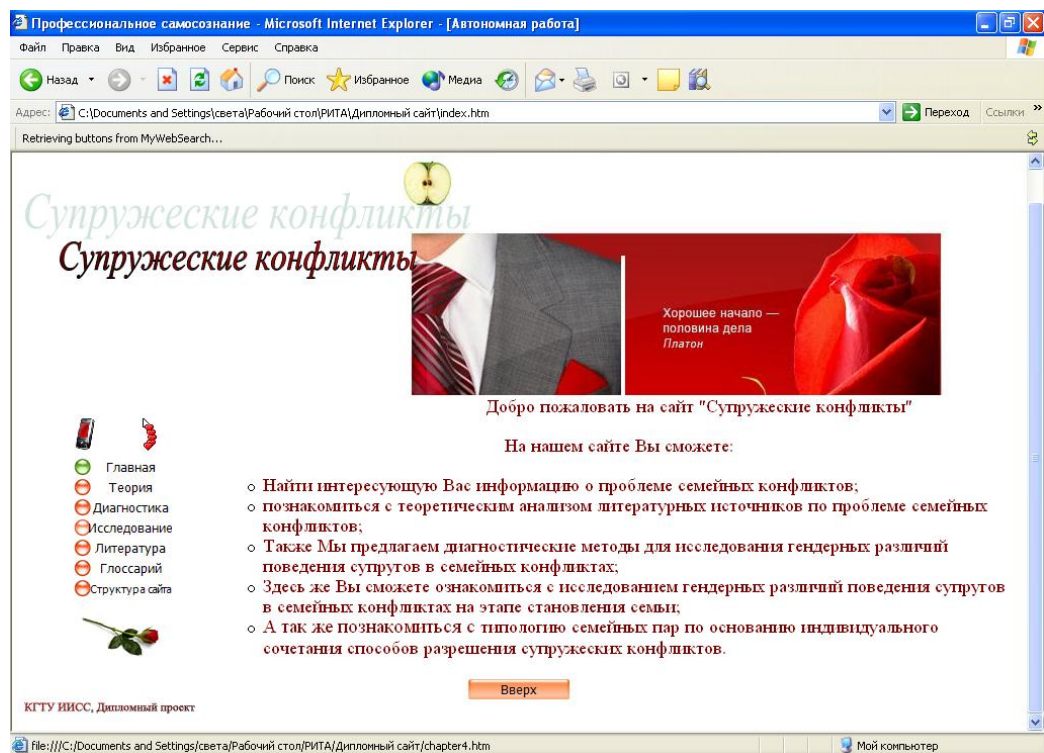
Профессиональное самосознание - Microsoft Internet Explorer - [Автономная работа]

Файл Правка Вид Избранное Сервис Справка

Назад Поиск Избранное Медиа

Адрес: C:\Documents and Settings\света\Рабочий стол\РИТА\Дипломный сайт\index.htm Переход Ссылки

Retrieving buttons from MyWebSearch...

Супружеские конфликты

Супружеские конфликты

Хорошее начало — половина дела
Платон

Добро пожаловать на сайт "Супружеские конфликты"

На нашем сайте Вы сможете:

Главная
Теория
Диагностика
Исследование
Литература
Глоссарий
Структура сайта

- Найти интересующую Вас информацию о проблеме семейных конфликтов;
- познакомиться с теоретическим анализом литературных источников по проблеме семейных конфликтов;
- Также Мы предлагаем диагностические методы для исследования гендерных различий поведения супругов в семейных конфликтах;
- Здесь же Вы сможете ознакомиться с исследованием гендерных различий поведения супругов в семейных конфликтах на этапе становления семьи;
- А так же познакомиться с типологию семейных пар по основанию индивидуального сочетания способов разрешения супружеских конфликтов.

Вверх

КГТУ ИИСС, Дипломный проект

file:///C:/Documents and Settings/света/Рабочий стол/РИТА/Дипломный сайт/chapter4.htm

Мой компьютер